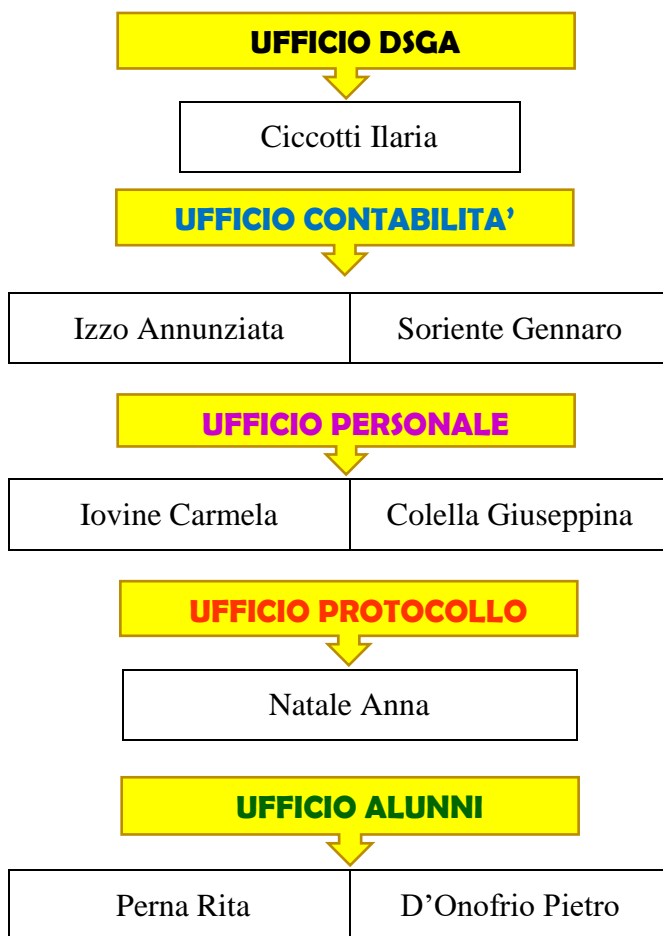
UFFICIO DSGA

Ciccotti Ilaria

UFFICIO CONTABILITA’

| Izzo Annunziata | Soriente Gennaro |
|---|---|

UFFICIO PERSONALE

| Iovine Carmela | Colella Giuseppina |
|---|---|

UFFICIO PROTOCOLLO

Natale Anna

UFFICIO ALUNNI

| Perna Rita | D’Onofrio Pietro |
|---|---|